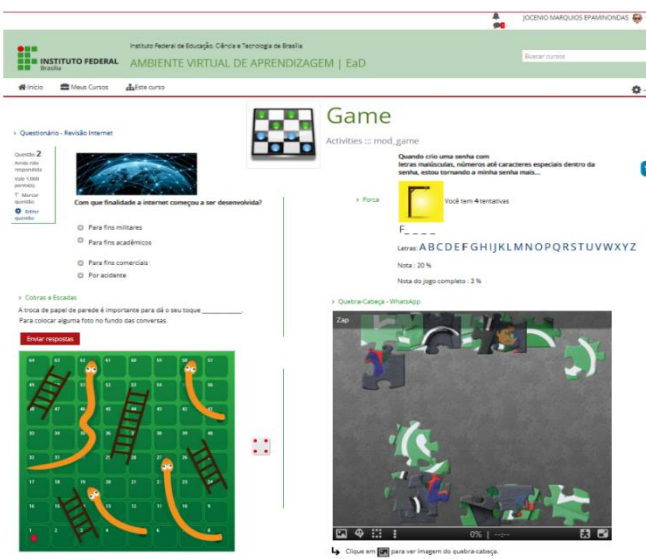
JOCENIO MARQUIOS EPAMINONDAS

INSTITUTO FEDERAL
Brasília

Instituto Federal de Educação, Ciência e Tecnologia de Brasília
AMBIENTE VIRTUAL DE APRENDIZAGEM | EaD

Buscar cursos

Início Meus Cursos Este curso

Game
Activities ::: mod_game

Questionário - Revisão Internet

Questão 2
Ainda não respondida
Vale 1,000 ponto(s)
Marcar questão
Editar questão

Com que finalidade a internet começou a ser desenvolvida?

Para fins militares
Para fins acadêmicos
Para fins comerciais
Por acidente

Forca

Quando crio uma senha com letras maiúsculas, números até caracteres especiais dentro da senha, estou tornando a minha senha mais...

Você tem 4 tentativas

F_ _ _ _

Letras: A B C D E F G H I J K L M N O P Q R S T U V W X Y Z

Nota : 20 %

Nota do jogo completo : 3 %

Cobras e Escadas

A troca de papel de parede é importante para dá o seu toque ___________. Para colocar alguma foto no fundo das conversas.

Enviar respostas

Quebra-Cabeça - WhatsApp

Zap

0%

Clique em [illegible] para ver imagem do quebra-cabeça.